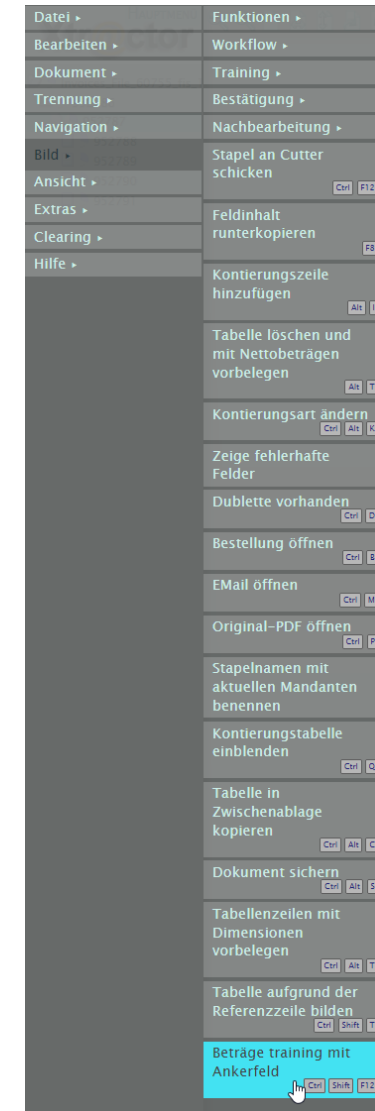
Datei ▸
Bearbeiten ▸
Dokument ▸
Trennung ▸
Navigation ▸
Bild ▸
Ansicht ▸
Extras ▸
Clearing ▸
Hilfe ▸

Funktionen ▸
Workflow ▸
Training ▸
Bestätigung ▸
Nachbearbeitung ▸
Stapel an Cutter schicken
Ctrl F12
Feldinhalt runterkopieren
F8
Kontierungszeile hinzufügen
Alt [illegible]
Tabelle löschen und mit Nettobeträgen vorbelegen
Alt T
Kontierungsart ändern
Ctrl Alt K
Zeige fehlerhafte Felder
Dublette vorhanden
Ctrl D
Bestellung öffnen
Ctrl B
EMail öffnen
Ctrl M
Original-PDF öffnen
Ctrl P
Stapelnamen mit aktuellen Mandanten benennen
Kontierungstabelle einblenden
Ctrl Q
Tabelle in Zwischenablage kopieren
Ctrl Alt C
Dokument sichern
Ctrl Alt S
Tabellenzeilen mit Dimensionen vorbelegen
Ctrl Alt T
Tabelle aufgrund der Referenzzeile bilden
Ctrl Shift T
Beträge training mit Ankerfeld
Ctrl Shift F12